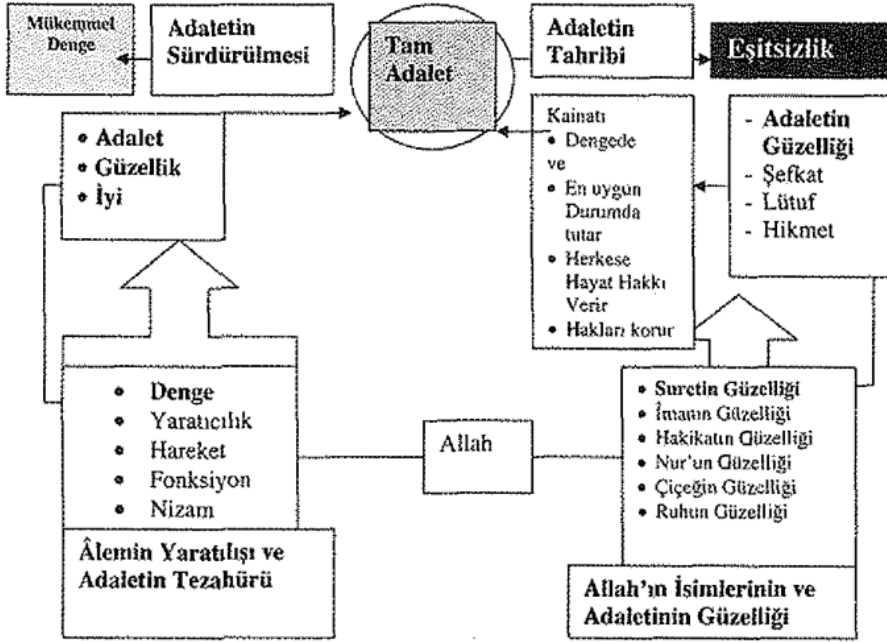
Mükemmel Denge

Adaletin Sürdürülmesi

Tam Adalet

Adaletin Tahribi

Eşitsizlik

• Adalet
• Güzellik
• İyi

Kainatı
• Dengede ve
• En uygun Durumda tutar
• Herkese Hayat Hakkı Verir
• Hakları korur

- Adaletin Güzelliği
- Şefkat
- Lütuf
- Hikmet

• Denge
• Yaratıcılık
• Hareket
• Fonksiyon
• Nizam

Allah

• Suretin Güzelliği
• İmanın Güzelliği
• Hakikatın Güzelliği
• Nur'un Güzelliği
• Çiçeğin Güzelliği
• Ruhun Güzelliği

Âlemin Yaratılışı ve Adaletin Tezahürü

Allah'ın İsimlerinin ve Adaletinin Güzelliği